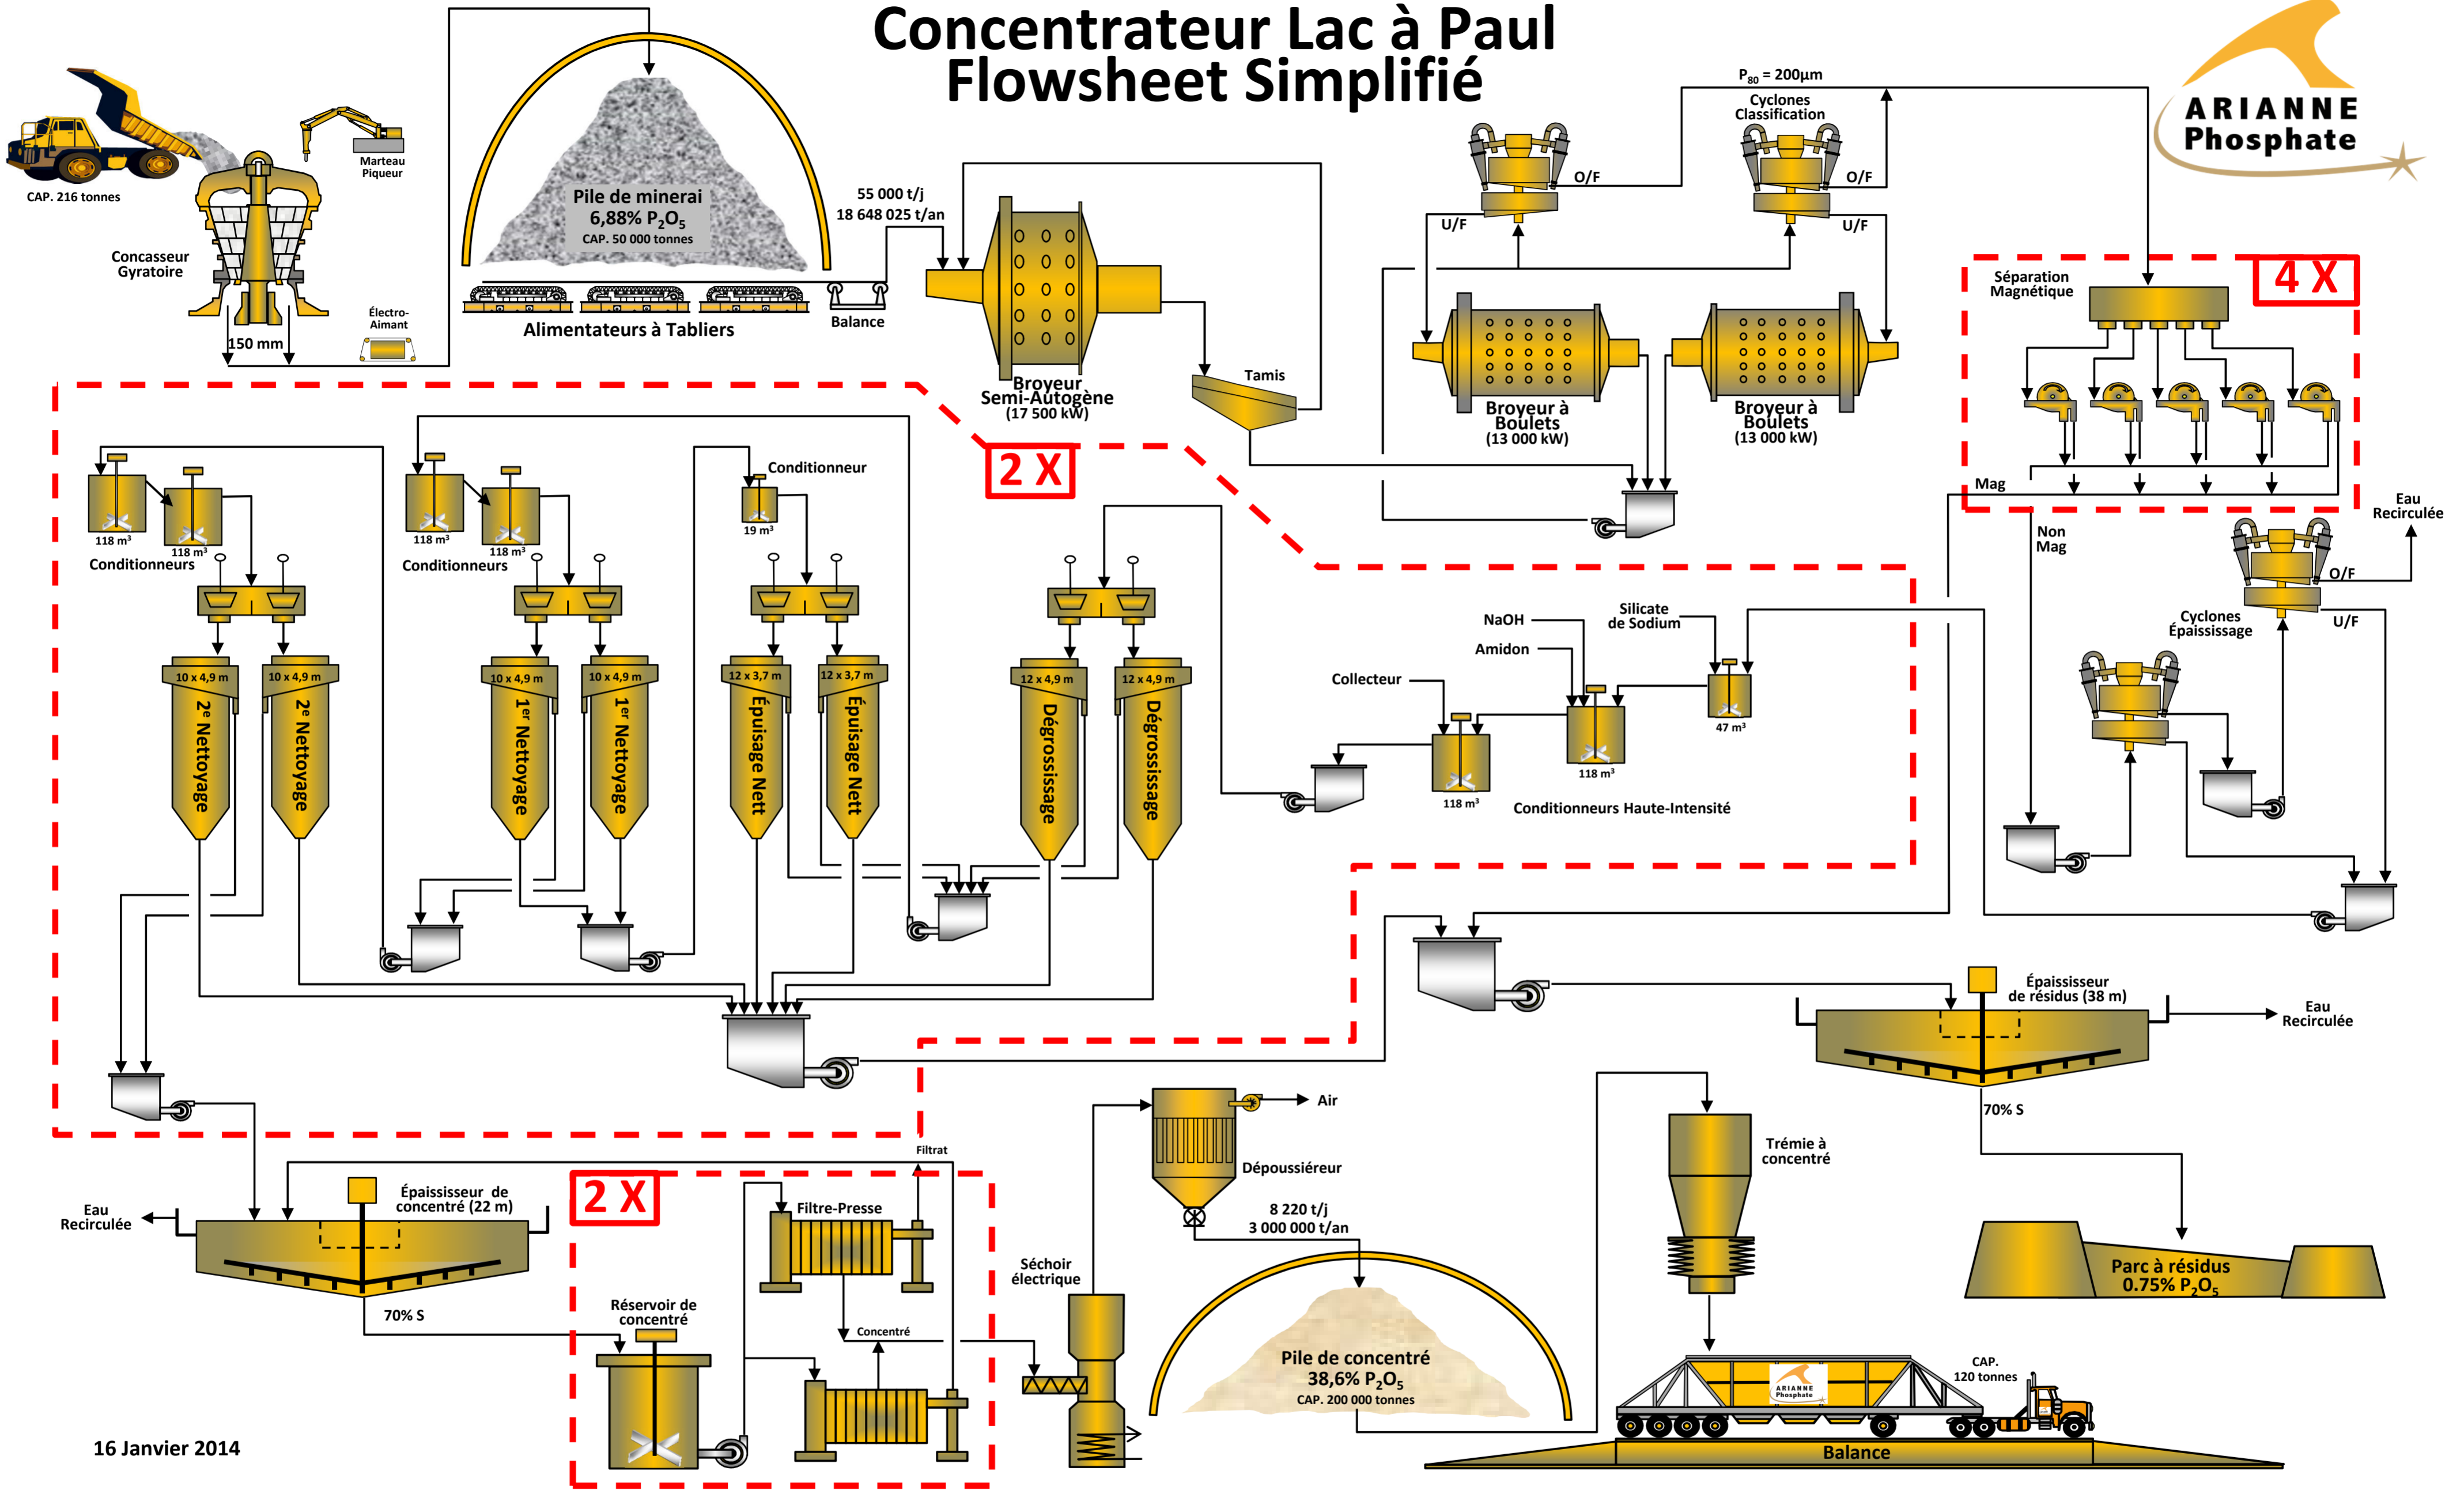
Concentrateur Lac à Paul
Flowsheet Simplifié

ARIANNE Phosphate

CAP. 216 tonnes

Marteau Piqueur

Concasseur Gyratoire

150 mm

Électro-Aimant

Pile de minerai
6,88% $P_2O_5$
CAP. 50 000 tonnes

Alimentateurs à Tabliers

Balance

55 000 t/j
18 648 025 t/an

Broyeur Semi-Autogène
(17 500 kW)

Tamis

$P_{80}$ = 200µm

Cyclones Classification

O/F

U/F

O/F

U/F

Broyeur à Boulets
(13 000 kW)

Broyeur à Boulets
(13 000 kW)

Séparation Magnétique

4 X

Mag

Non Mag

Eau Recirculée

O/F

U/F

Cyclones Épaississage

2 X

Conditionneur

19 m³

118 m³

118 m³

Conditionneurs

118 m³

118 m³

Conditionneurs

10 x 4,9 m

10 x 4,9 m

2e Nettoyage

2e Nettoyage

10 x 4,9 m

10 x 4,9 m

1er Nettoyage

1er Nettoyage

12 x 3,7 m

12 x 3,7 m

Épuisage Nett

Épuisage Nett

12 x 4,9 m

12 x 4,9 m

Dégrossissage

Dégrossissage

NaOH

Silicate de Sodium

Amidon

Collecteur

47 m³

118 m³

118 m³

Conditionneurs Haute-Intensité

Épaississeur de résidus (38 m)

Eau Recirculée

70% S

Air

Dépoussiéreur

Trémie à concentré

8 220 t/j
3 000 000 t/an

Parc à résidus
0.75% $P_2O_5$

Filtrat

Eau Recirculée

Épaississeur de concentré (22 m)

2 X

Filtre-Presse

Séchoir électrique

70% S

Réservoir de concentré

Concentré

Pile de concentré
38,6% $P_2O_5$
CAP. 200 000 tonnes

CAP. 120 tonnes

ARIANNE Phosphate

Balance

16 Janvier 2014